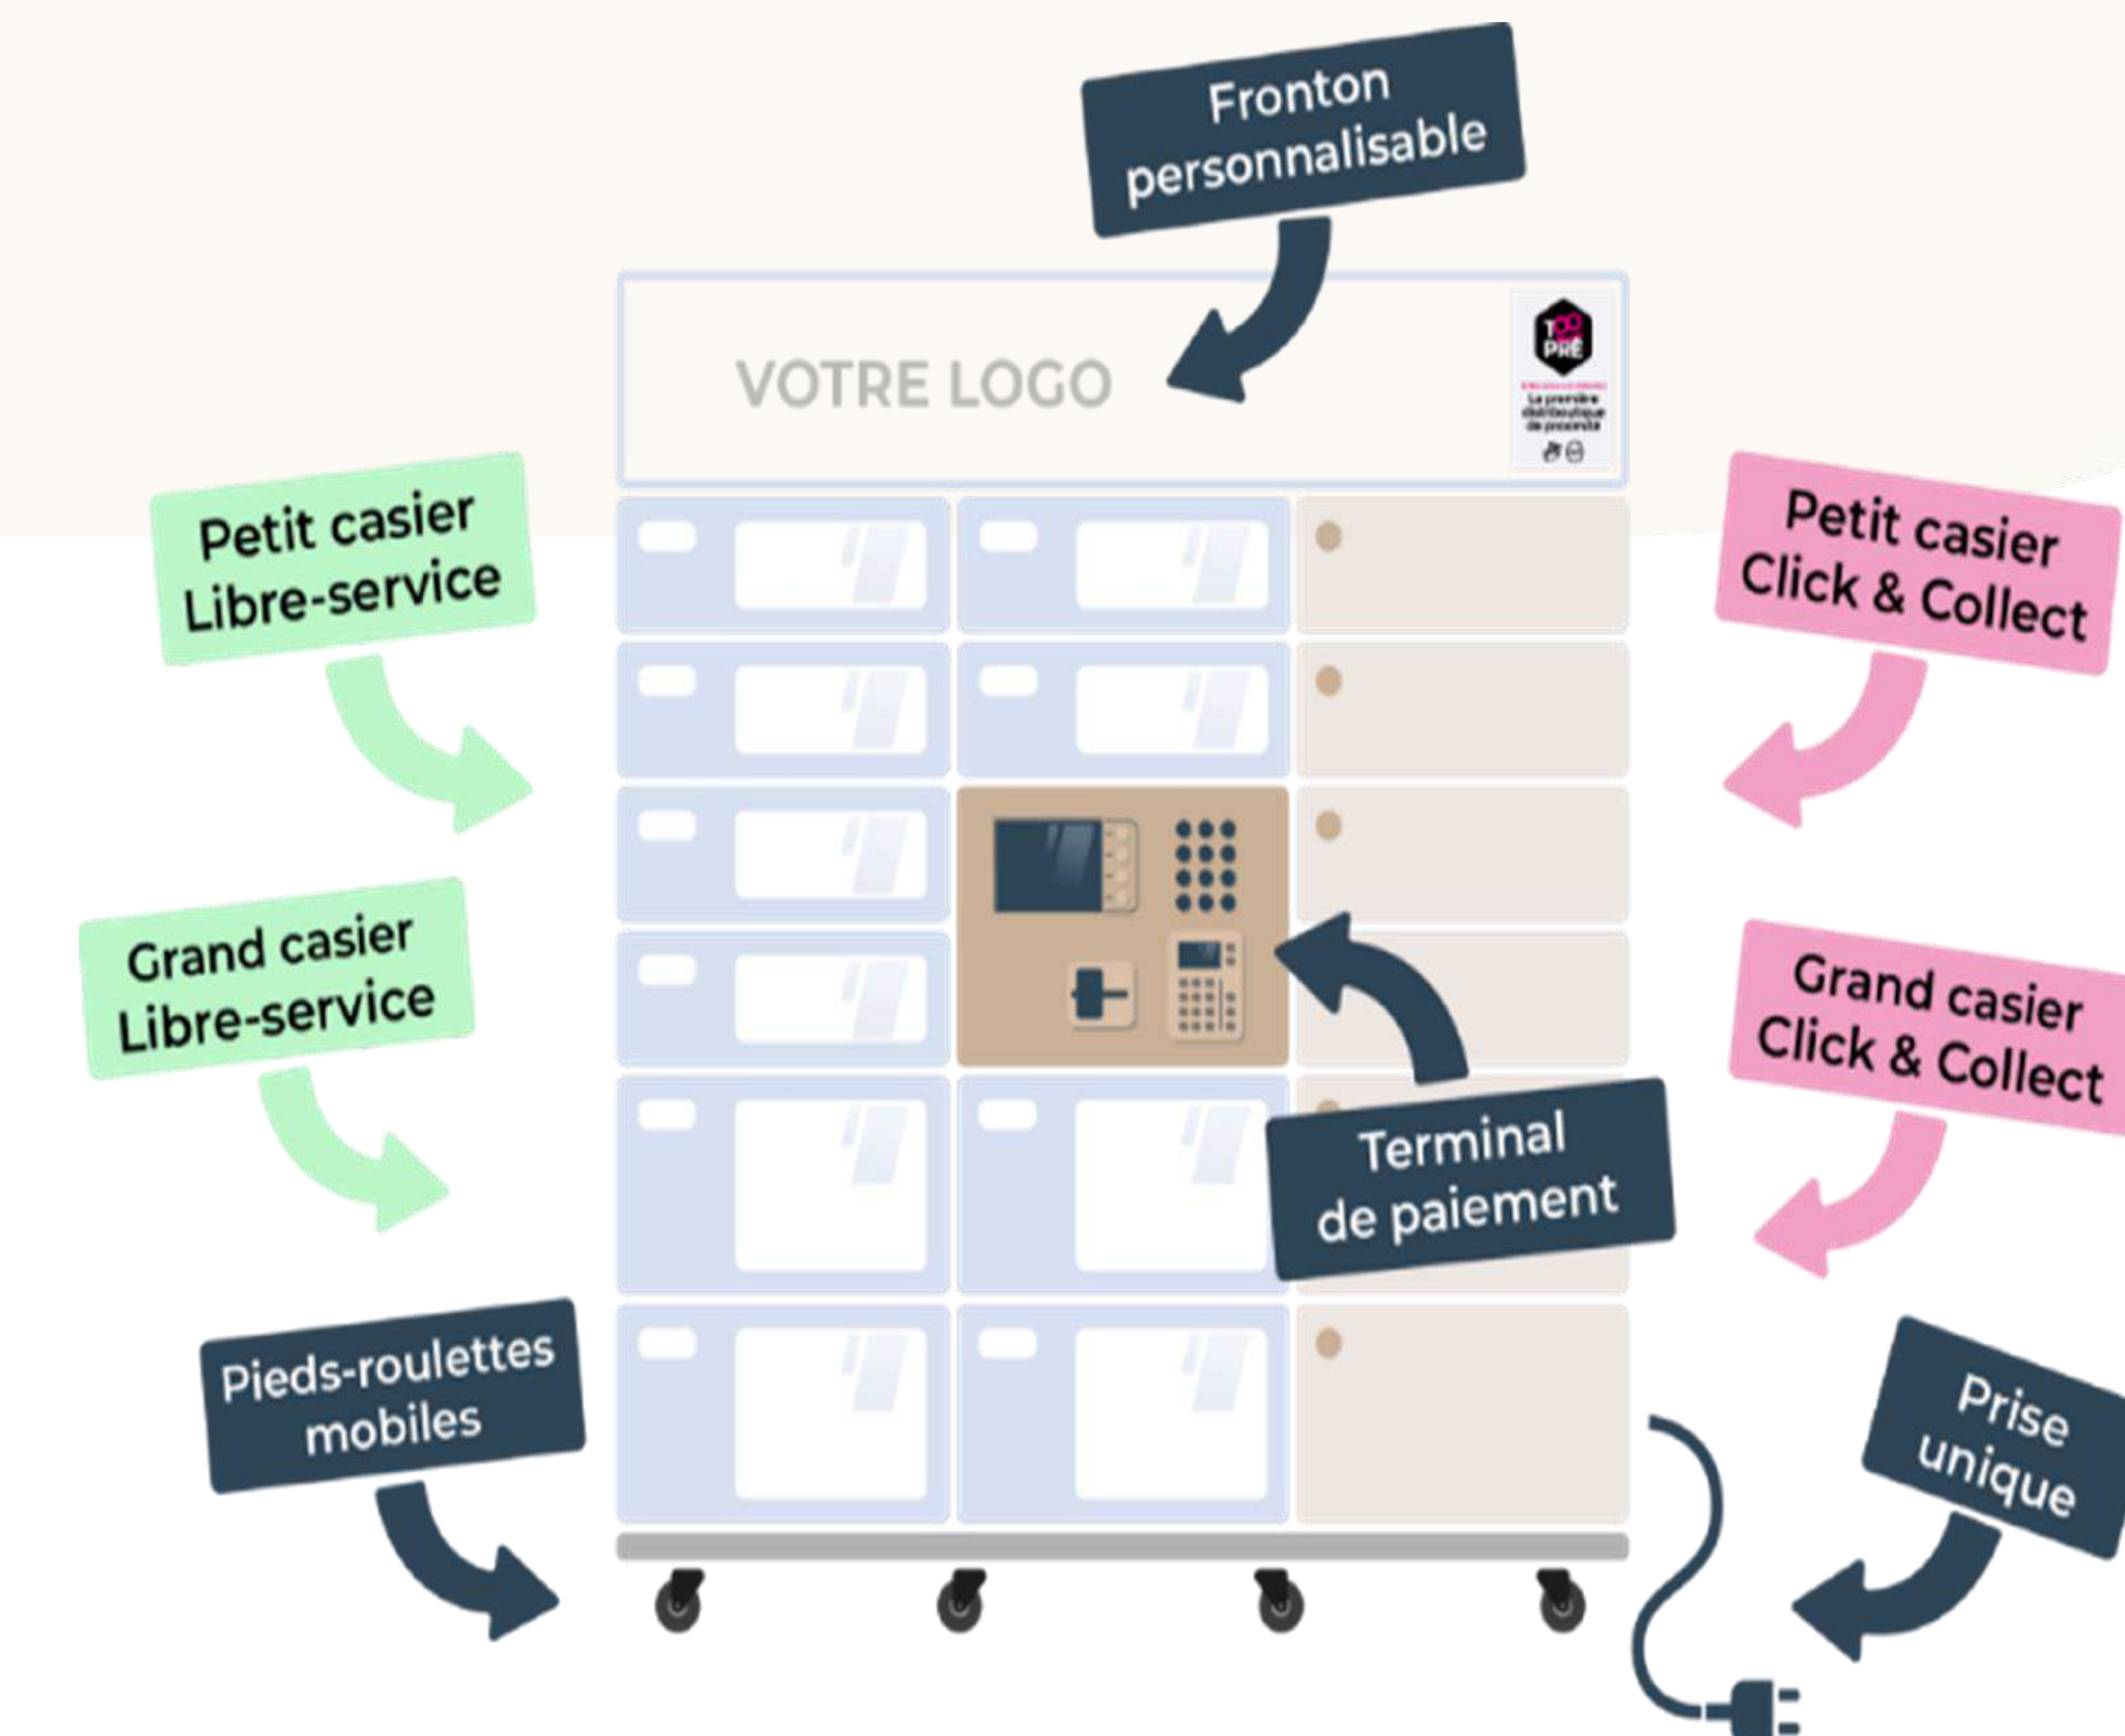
Fronton personnalisable

VOTRE LOGO

Petit casier Libre-service

Petit casier Click & Collect

Grand casier Libre-service

Grand casier Click & Collect

Terminal de paiement

Pieds-roulettes mobiles

Prise unique